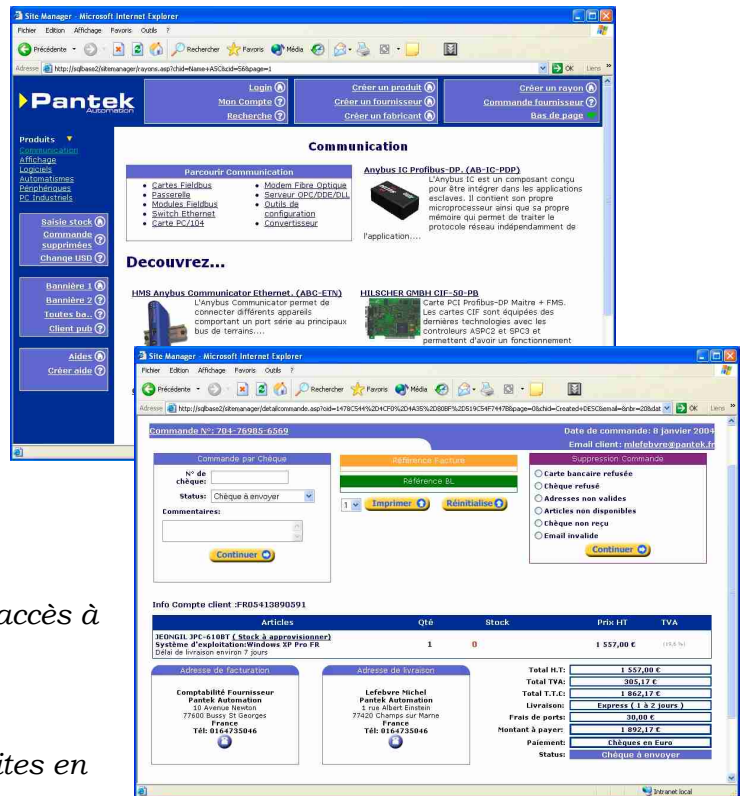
Site Manager - Microsoft Internet Explorer
Fichier Edition Affichage Favoris Outils ?
Précédente Rechercher Favoris Média
Adresse http://sqlbase2/sitemanager/rayons.asp?chid=Name+ASC&cid=5&page=1
OK Liens

Pantek Automation

Login
Mon Compte
Recherche

Créer un produit
Créer un fournisseur
Créer un fabricant

Créer un rayon
Commande fournisseur
Bas de page

Produits
Communication
Affichage
Logiciels
Automatismes
Périphériques
PC Industriels

Saisie stock
Commande supprimées
Change USD

Bannière 1
Bannière 2
Toutes ba..
Client pub

Aides
Créer aide

Communication

Parcourir Communication
- Cartes Fieldbus
- Passerelle
- Modules Fieldbus
- Switch Ethernet
- Carte PC/104
- Modem Fibre Optique
- Serveur OPC/DDE/DLL
- Outils de configuration
- Convertisseur

Anybus IC Profibus-DP. (AB-IC-PDP)
L'Anybus IC est un composant conçu pour être intégrer dans les applications esclaves. Il contient son propre microprocesseur ainsi que sa propre mémoire qui permet de traiter le protocole réseau indépendamment de l'application....

Decouvrez...

HMS Anybus Communicator Ethernet. (ABC-ETN)
L'Anybus Communicator permet de connecter différents appareils comportant un port série au principaux bus de terrains....

HILSCHER GMBH CIF-50-PB
Carte PCI Profibus-DP Maitre + FMS. Les cartes CIF sont équipées des dernières technologies avec les controleurs ASPC2 et SPC3 et permettent d'avoir un fonctionnement

Site Manager - Microsoft Internet Explorer
Fichier Edition Affichage Favoris Outils ?
Précédente Rechercher Favoris Média
Adresse http://sqlbase2/sitemanager/detailcommande.asp?oid=1478C544%2D4CF0%2D4A35%2D808F%2D519C54F744788page=0&chid=Created+DESC&email=&nbr=20&dat
OK Liens

Commande N°: 704-76985-6569
Date de commande: 8 janvier 2004
Email client: mlefebvre@pantek.fr

Commande par Chèque
N° de chèque:
Status: Chèque à envoyer
Commentaires:
Continuer

Référence Facture
Référence BL
1 Imprimer Réinitialise

Suppression Commande
Carte bancaire refusée
Chèque refusé
Adresses non valides
Articles non disponibles
Chèque non reçu
Email invalide
Continuer

Info Compte client :FR05413890591

| Articles | Qté | Stock | Prix HT | TVA |
|---|---|---|---|---|
| JEONGIL JPC-6108T ( Stock à approvisionner) Système d'exploitation:Windows XP Pro FR Délai de livraison environ 7 jours | 1 | 0 | 1 557,00 € | (19,6 %) |

Adresse de facturation
Comptabilité Fournisseur
Pantek Automation
10 Avenue Newton
77600 Bussy St Georges
France
Tél: 0164735046

Adresse de livraison
Lefebvre Michel
Pantek Automation
1 rue Albert Einstein
77420 Champs sur Marne
France
Tél: 0164735046

Total H.T: 1 557,00 €
Total TVA: 305,17 €
Total T.T.C: 1 862,17 €
Livraison: Express ( 1 à 2 jours )
Frais de ports: 30,00 €
Montant à payer: 1 892,17 €
Paiement: Chèques en Euro
Status: Chèque à envoyer

Intranet local

accès à

ites en